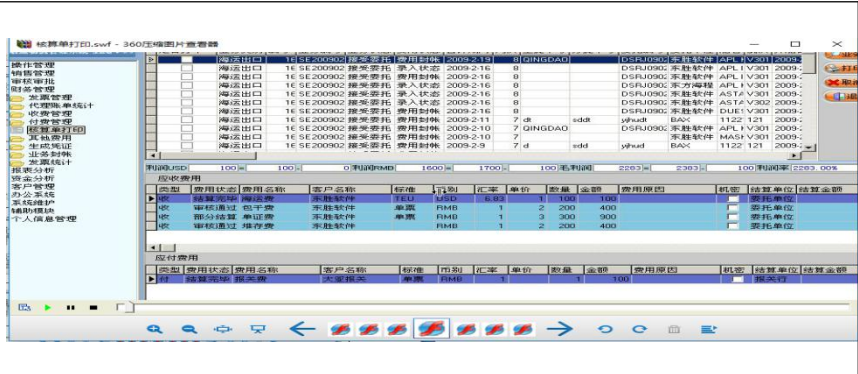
核算单打印.swf - 360压缩图片查看器

操作管理
销售管理
审核审批
财务管理
发票管理
代理账单统计
收费管理
付费管理
核算单打印
其他费用
生成凭证
业务制单
发票统计
报表分析
资金分析
客户管理
办公系统
系统维护
辅助模块
个人信息管理

| | | 海运出口 | 1( | SE200902 | 接受委托 | 费用封帐 | 2009-2-19 | 8 | QINGDAO | | DSRJ0902 | 东胜软件 | APL | V301 | 2009- |
|---|---|---|---|---|---|---|---|---|---|---|---|---|---|---|---|
| | | 海运出口 | 1( | SE200902 | 接受委托 | 录入状态 | 2009-2-16 | 8 | | | DSRJ0902 | 东胜软件 | APL | V301 | 2009- |
| | | 海运出口 | 1( | SE200902 | 接受委托 | 费用封帐 | 2009-2-16 | 8 | | | DSRJ0902 | 东胜软件 | APL | V301 | 2009- |
| | | 海运出口 | 1( | SE200902 | 接受委托 | 录入状态 | 2009-2-16 | 8 | | | DSRJ0902 | 东方海程 | APL | V301 | 2009- |
| | | 海运出口 | 1( | SE200902 | 接受委托 | 费用封帐 | 2009-2-16 | 8 | | | DSRJ0902 | 东胜软件 | ASTA | V301 | 2009- |
| | | 海运出口 | 1( | SE200902 | 接受委托 | 费用封帐 | 2009-2-16 | 8 | | | DSRJ0902 | 东胜软件 | ASTA | V302 | 2009- |
| | | 海运出口 | 1( | SE200902 | 接受委托 | 费用封帐 | 2009-2-16 | 8 | | | DSRJ0902 | 东胜软件 | DUE1 | V301 | 2009- |
| | | 海运出口 | 1( | SE200902 | 接受委托 | 费用封帐 | 2009-2-11 | 7 | dt | sddt | yjhudt | BAX | 1122 | 121 | 2009- |
| | | 海运出口 | 1( | SE200902 | 接受委托 | 费用封帐 | 2009-2-10 | 7 | QINGDAO | | DSRJ0902 | 东胜软件 | APL | V301 | 2009- |
| | | 海运出口 | 1( | SE200902 | 接受委托 | 费用封帐 | 2009-2-10 | 7 | | | DSRJ0902 | 东胜软件 | MASI | V301 | 2009- |
| | | 海运出口 | 1( | SE200902 | 接受委托 | 费用封帐 | 2009-2-9 | 7 | d | sddt | yjhudt | BAX | 1122 | 121 | 2009- |

利润USD 100 100 0 利润RMB 1600 1700 100 毛利润 2283 2383 100 利润率 2283.00%

应收费用
| 类型 | 费用状态 | 费用名称 | 客户名称 | 标准 | 币别 | 汇率 | 单价 | 数量 | 金额 | 费用原因 | 机密 | 结算单位 | 结算金额 |
|---|---|---|---|---|---|---|---|---|---|---|---|---|---|
| 收 | 结算完毕 | 海运费 | 东胜软件 | TEU | USD | 6.83 | 1 | 100 | 100 | | | 委托单位 | |
| 收 | 审核通过 | 包干费 | 东胜软件 | 单票 | RMB | 1 | 2 | 200 | 400 | | | 委托单位 | |
| 收 | 部分结算 | 单证费 | 东胜软件 | 单票 | RMB | 1 | 3 | 300 | 900 | | | 委托单位 | |
| 收 | 审核通过 | 排序费 | 东胜软件 | 单票 | RMB | 1 | 2 | 200 | 400 | | | 委托单位 | |

应付费用
| 类型 | 费用状态 | 费用名称 | 客户名称 | 标准 | 币别 | 汇率 | 单价 | 数量 | 金额 | 费用原因 | 机密 | 结算单位 | 结算金额 |
|---|---|---|---|---|---|---|---|---|---|---|---|---|---|
| 付 | 结算完毕 | 报关费 | 大亚报关 | 单票 | RMB | | | 1 | 100 | | | 报关行 | |

打 取 退